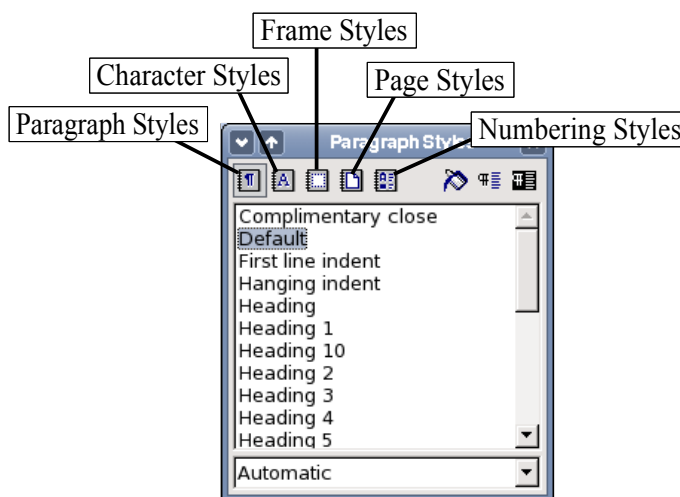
Frame Styles

Character Styles

Page Styles

Paragraph Styles

Numbering Styles

Paragraph Styl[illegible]

Complimentary close
Default
First line indent
Hanging indent
Heading
Heading 1
Heading 10
Heading 2
Heading 3
Heading 4
Heading 5

Automatic